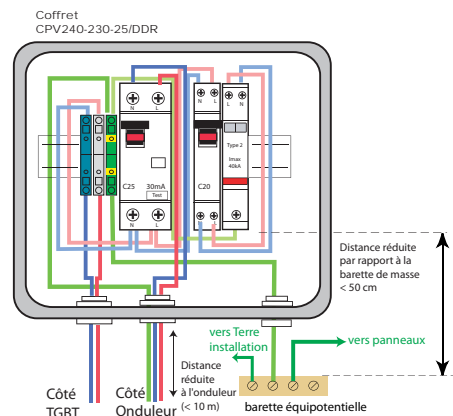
Coffret
CPV240-230-25/DDR

N L

C25 30mA Test

N L

N L L N

C20

Type 2
Imax 40kA

Distance réduite par rapport à la barette de masse < 50 cm

vers Terre installation

vers panneaux

Distance réduite à l'onduleur (< 10 m)

Côté TGBT

Côté Onduleur

barette équipotentielle